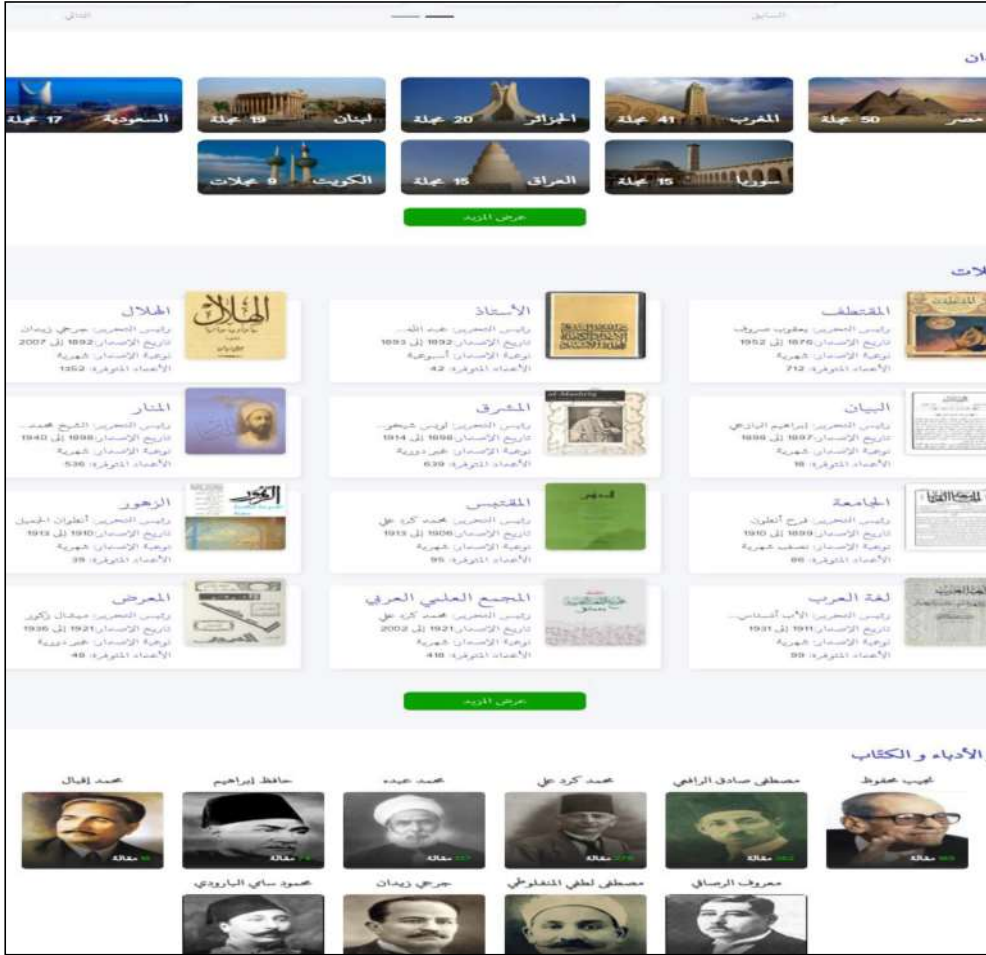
التالي السابق

ان

مصر 50 مجلة
المغرب 41 مجلة
الجزائر 20 مجلة
لبنان 19 مجلة
السعودية 17 مجلة
سوريا 15 مجلة
العراق 15 مجلة
الكويت 9 مجلات

عرض المزيد

لات

المقتطف
رئيس التحرير: يعقوب صروف
تاريخ الإصدار: 1876 إلى 1952
نوعية الإصدار: شهرية
الأعداد المتوفرة: 712

الأستاذ
رئيس التحرير: عبد الله...
تاريخ الإصدار: 1892 إلى 1893
نوعية الإصدار: أسبوعية
الأعداد المتوفرة: 42

الهلال
رئيس التحرير: جرجي زيدان
تاريخ الإصدار: 1892 إلى 2007
نوعية الإصدار: شهرية
الأعداد المتوفرة: 1352

البيان
رئيس التحرير: إبراهيم اليازجي
تاريخ الإصدار: 1897 إلى 1898
نوعية الإصدار: شهرية
الأعداد المتوفرة: 18

المشرق
رئيس التحرير: لويس شيخو...
تاريخ الإصدار: 1898 إلى 1914
نوعية الإصدار: غير دورية
الأعداد المتوفرة: 639

المنار
رئيس التحرير: الشيخ محمد...
تاريخ الإصدار: 1898 إلى 1940
نوعية الإصدار: شهرية
الأعداد المتوفرة: 536

الجامعة
رئيس التحرير: فرح أنطون
تاريخ الإصدار: 1899 إلى 1910
نوعية الإصدار: نصف شهرية
الأعداد المتوفرة: 66

المقتبس
رئيس التحرير: محمد كرد علي
تاريخ الإصدار: 1906 إلى 1913
نوعية الإصدار: شهرية
الأعداد المتوفرة: 95

الزهور
رئيس التحرير: أنطوان الجميل
تاريخ الإصدار: 1910 إلى 1913
نوعية الإصدار: شهرية
الأعداد المتوفرة: 35

لغة العرب
رئيس التحرير: الأب أنستاس...
تاريخ الإصدار: 1911 إلى 1931
نوعية الإصدار: شهرية
الأعداد المتوفرة: 99

المجمع العلمي العربي
رئيس التحرير: محمد كرد علي
تاريخ الإصدار: 1921 إلى 2002
نوعية الإصدار: شهرية
الأعداد المتوفرة: 418

المعرض
رئيس التحرير: ميشال زكور
تاريخ الإصدار: 1921 إلى 1936
نوعية الإصدار: غير دورية
الأعداد المتوفرة: 40

عرض المزيد

الأدباء و الكتاب

نجيب محفوظ
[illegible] مقالة
مصطفى صادق الرافعي
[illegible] مقالة
محمد كرد علي
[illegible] مقالة
محمد عبده
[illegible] مقالة
حافظ إبراهيم
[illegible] مقالة
محمد إقبال
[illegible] مقالة

معروف الرصافي
مصطفى لطفي المنفلوطي
جرجي زيدان
محمود سامي البارودي